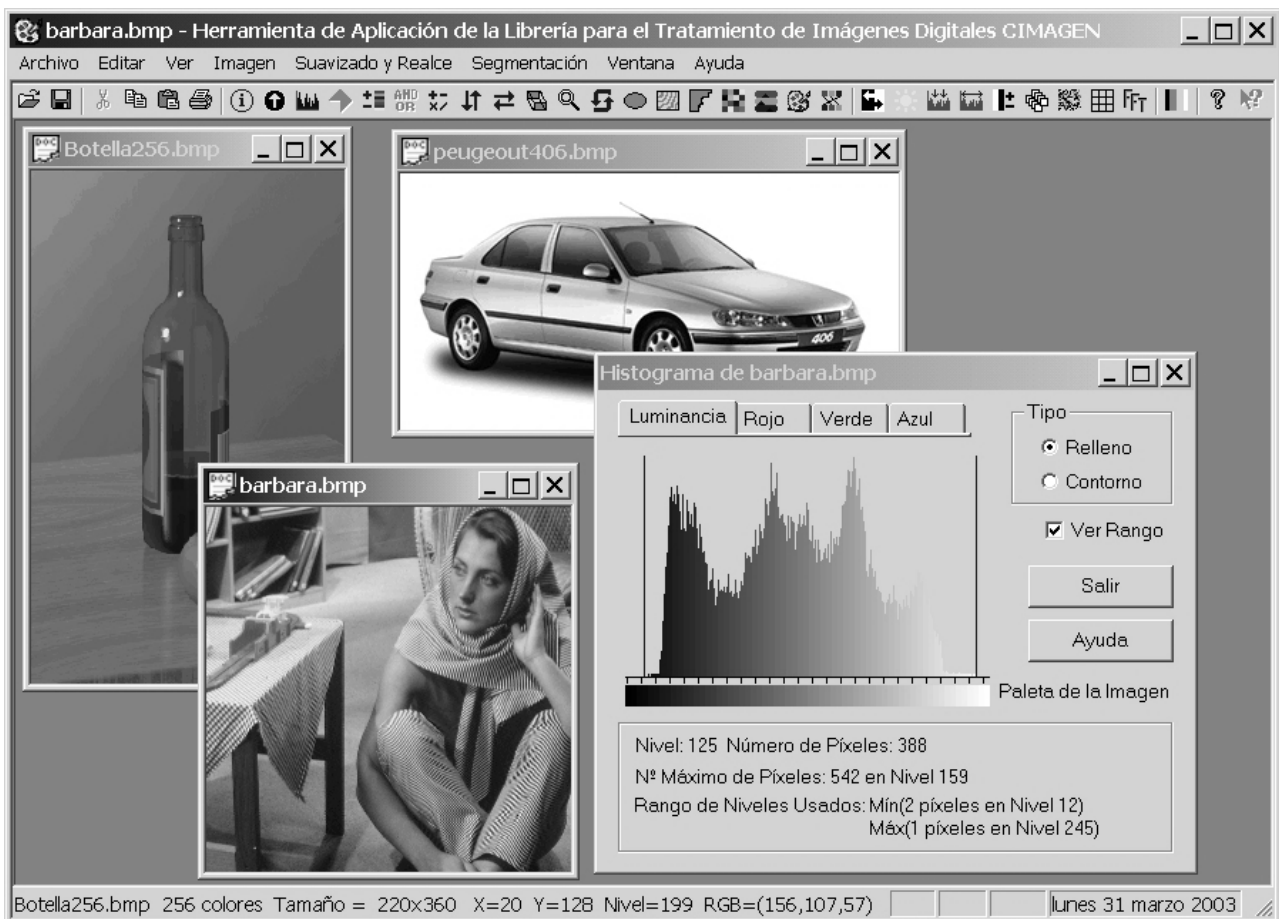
barbara.bmp - Herramienta de Aplicación de la Librería para el Tratamiento de Imágenes Digitales CIMAGEN

Archivo Editar Ver Imagen Suavizado y Realce Segmentación Ventana Ayuda

Botella256.bmp

peugeout406.bmp

406

barbara.bmp

Histograma de barbara.bmp

Luminancia Rojo Verde Azul

Tipo
Relleno
Contorno

Ver Rango

Salir

Ayuda

Paleta de la Imagen

Nivel: 125 Número de Píxeles: 388
Nº Máximo de Píxeles: 542 en Nivel 159
Rango de Niveles Usados: Mín(2 píxeles en Nivel 12)
Máx(1 píxeles en Nivel 245)

Botella256.bmp 256 colores Tamaño = 220x360 X=20 Y=128 Nivel=199 RGB=(156,107,57) lunes 31 marzo 2003